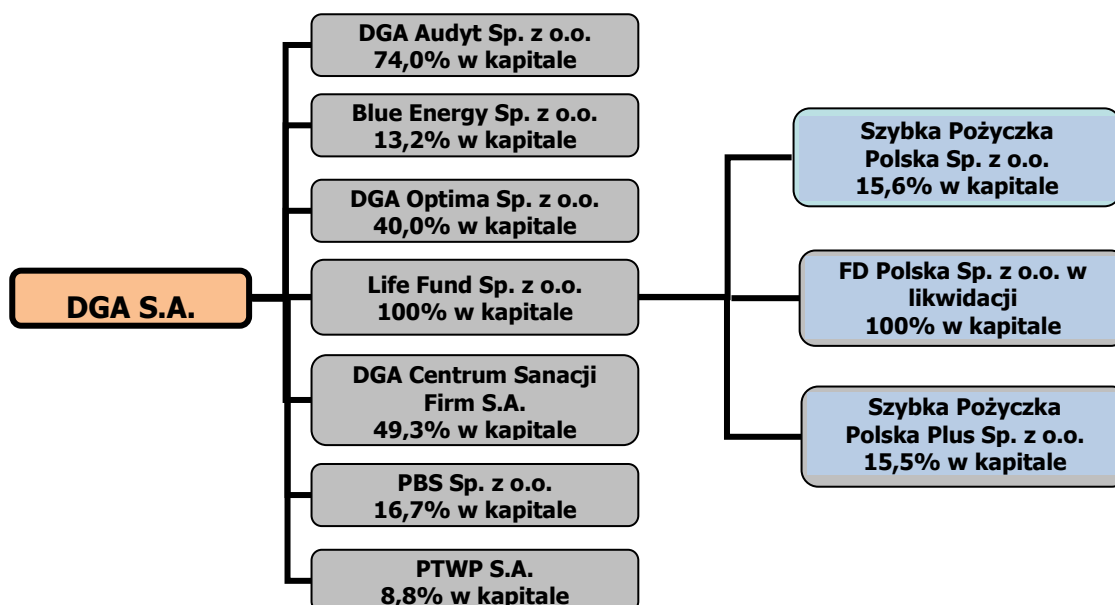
DGA S.A.

DGA Audyt Sp. z o.o.
74,0% w kapitale

Blue Energy Sp. z o.o.
13,2% w kapitale

DGA Optima Sp. z o.o.
40,0% w kapitale

Life Fund Sp. z o.o.
100% w kapitale

DGA Centrum Sanacji Firm S.A.
49,3% w kapitale

PBS Sp. z o.o.
16,7% w kapitale

PTWP S.A.
8,8% w kapitale

Szybka Pożyczka Polska Sp. z o.o.
15,6% w kapitale

FD Polska Sp. z o.o. w likwidacji
100% w kapitale

Szybka Pożyczka Polska Plus Sp. z o.o.
15,5% w kapitale